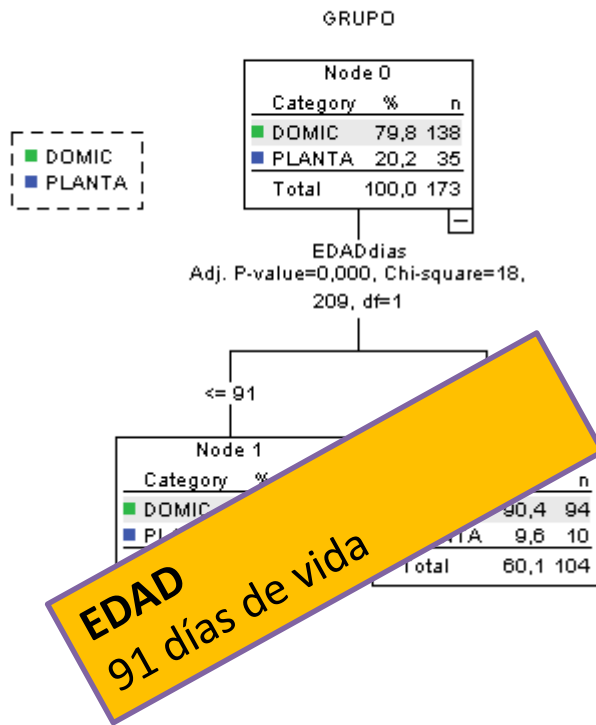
GRUPO

DOMIC
PLANTA

Node 0

| Category | % | n |
|---|---|---|
| DOMIC | 79,8 | 138 |
| PLANTA | 20,2 | 35 |
| Total | 100,0 | 173 |

EDADdias
Adj. P-value=0,000, Chi-square=18, 209, df=1

<= 91

Node 1

| Category | % | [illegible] |
|---|---|---|
| DOMIC | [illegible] | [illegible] |
| PL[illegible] | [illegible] | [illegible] |

| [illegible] | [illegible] | n |
|---|---|---|
| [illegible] | 90,4 | 94 |
| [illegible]TA | 9,6 | 10 |
| Total | 60,1 | 104 |

EDAD
91 días de vida